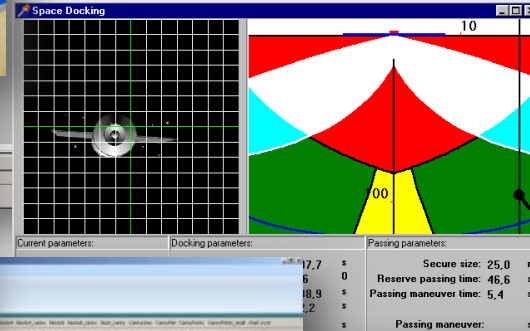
Space Docking

10

00

Current parameters:

Docking parameters:

Passing parameters:

17,7
6
18,9
,2

s
s
s
s

Secure size: 25,0
Reserve passing time: 46,6
Passing maneuver time: 5,4

Passing maneuver: